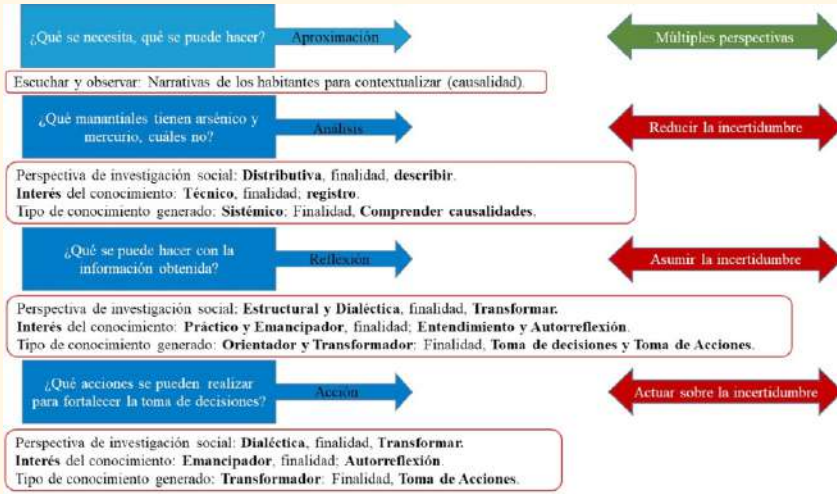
¿Qué se necesita, qué se puede hacer?

Aproximación

Múltiples perspectivas

Escuchar y observar: Narrativas de los habitantes para contextualizar (causalidad).

¿Qué manantiales tienen arsénico y mercurio, cuáles no?

Análisis

Reducir la incertidumbre

Perspectiva de investigación social: **Distributiva**, finalidad, **describir**.
**Interés** del conocimiento: **Técnico**, finalidad; **registro**.
Tipo de conocimiento generado: **Sistémico**; Finalidad, **Comprender causalidades**.

¿Qué se puede hacer con la información obtenida?

Reflexión

Asumir la incertidumbre

Perspectiva de investigación social; **Estructural y Dialéctica**, finalidad, **Transformar.**
**Interés** del conocimiento: **Práctico y Emancipador**, finalidad; **Entendimiento y Autorreflexión**.
Tipo de conocimiento generado: **Orientador y Transformador**: Finalidad, **Toma de decisiones y Toma de Acciones**.

¿Qué acciones se pueden realizar para fortalecer la toma de decisiones?

Acción

Actuar sobre la incertidumbre

Perspectiva de investigación social: **Dialéctica**, finalidad, **Transformar.**
**Interés** del conocimiento: **Emancipador**, finalidad; **Autorreflexión**.
Tipo de conocimiento generado: **Transformador**: Finalidad, **Toma de Acciones**.